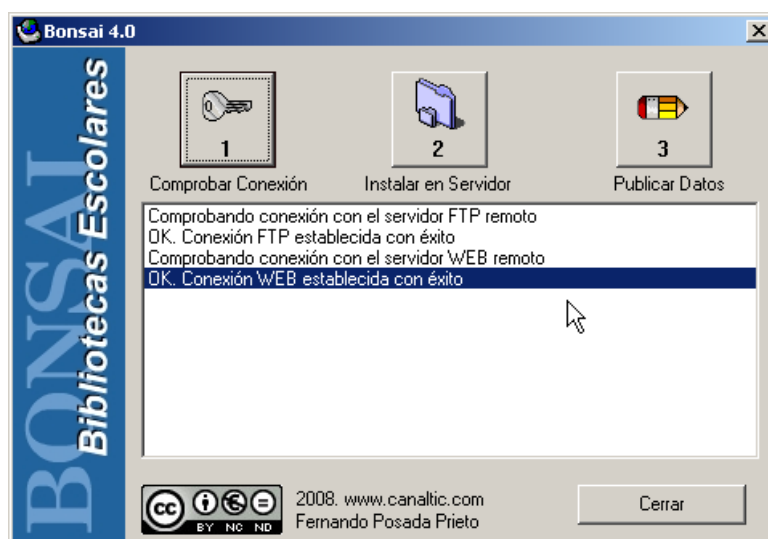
Bonsai 4.0

BONSAI
Bibliotecas Escolares

1
Comprobar Conexión

2
Instalar en Servidor

3
Publicar Datos

Comprobando conexión con el servidor FTP remoto
OK. Conexión FTP establecida con éxito
Comprobando conexión con el servidor WEB remoto
OK. Conexión WEB establecida con éxito

cc BY NC ND
2008. www.canaltic.com
Fernando Posada Prieto

Cerrar